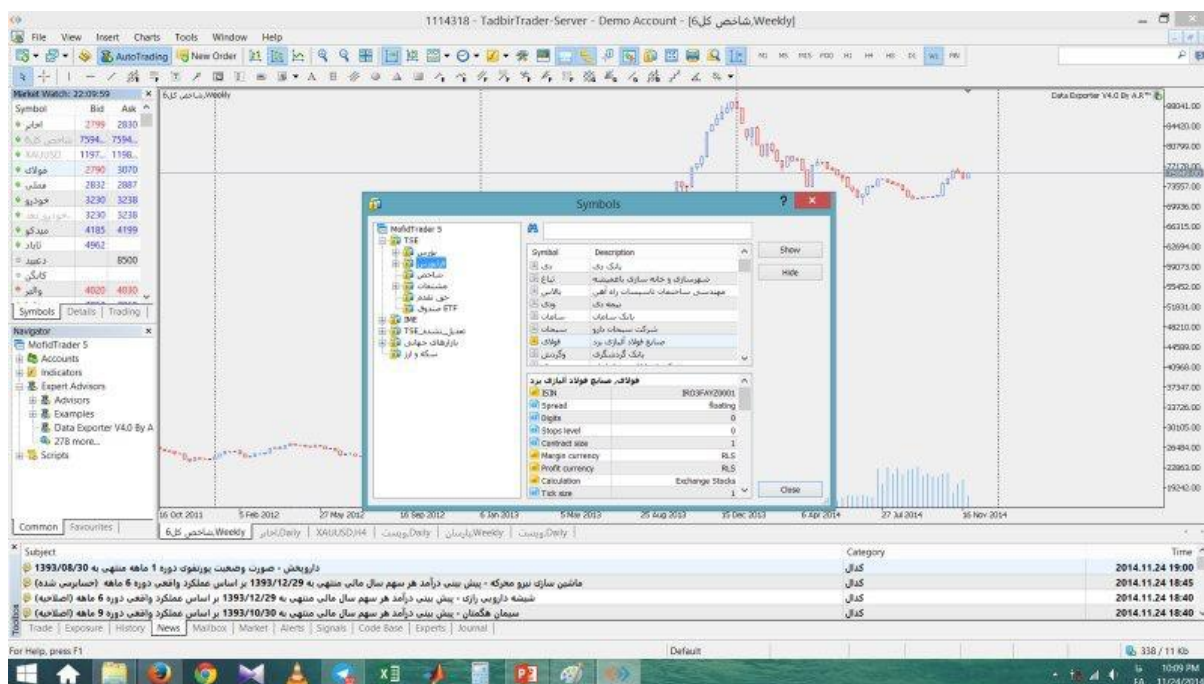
1114318 - TadbirTrader-Server - Demo Account - [شاخص کل6,Weekly]

File View Insert Charts Tools Window Help

AutoTrading New Order

Market Watch: 22:09:59

| Symbol | Bid | Ask |
|---|---|---|
| اخابر | 2799 | 2830 |
| شاخص کل6 | 7594... | 7594... |
| XAUUSD | 1197... | 1198... |
| فولاد | 2790 | 3070 |
| فملی | 2832 | 2887 |
| خودرو | 3230 | 3238 |
| خودرو.بی | 3230 | 3238 |
| میدکو | 4185 | 4199 |
| دانا | 4962 | |
| دعبید | | 8500 |
| کالکی | | |
| والبر | 4020 | 4030 |

Symbols | Details | Trading

Navigator

MofidTrader 5
Accounts
Indicators
Expert Advisors
Advisors
Examples
Data Exporter V4.0 By A
278 more...
Scripts

Common | Favourites

شاخص کل6,Weekly

Data Exporter V4.0 By A.R™

Symbols

MofidTrader 5
TSE
بورس
فرابورس
شاخص
مشتقات
حق تقدم
صندوق ETF
IME
TSE_تعدیل_شده
بازارهای جهانی
سکه و ارز

| Symbol | Description |
|---|---|
| دی | بانک دی |
| ثباغ | شهرسازی و خانه سازی باغمیشه |
| بالاس | مهندسی ساختمان تاسیسات راه آهن |
| وبک | بیمه دی |
| ساماد | بانک سامان |
| سبحان | شرکت سبحان دارو |
| فولاد | صنایع فولاد آلیاژی یزد |
| وگردش | بانک گردشگری |

Show
Hide

فولاد, صنایع فولاد آلیاژی یزد

| | |
|---|---|
| ISIN | IRO3FAYZ0001 |
| Spread | floating |
| Digits | 0 |
| Stops level | 0 |
| Contract size | 1 |
| Margin currency | RLS |
| Profit currency | RLS |
| Calculation | Exchange Stocks |
| Tick size | 1 |

Close

80041.00
84420.00
80799.00
77178.00
73557.00
69936.00
66315.00
62694.00
59073.00
55452.00
51831.00
48210.00
44589.00
40968.00
37347.00
33726.00
30105.00
26484.00
22863.00
19242.00

16 Oct 2011 | 5 Feb 2012 | 27 May 2012 | 16 Sep 2012 | 6 Jan 2013 | 5 Mar 2013 | 25 Aug 2013 | 15 Dec 2013 | 6 Apr 2014 | 27 Jul 2014 | 16 Nov 2014

شاخص کل6,Weekly | فولاد,Daily | XAUUSD,H4 | وبملت,Daily | پاسان,Weekly | وبملت,Daily

| Subject | Category | Time |
|---|---|---|
| داروپخش - صورت وضعیت پورتفوی دوره 1 ماهه منتهی به 1393/08/30 | کدال | 2014.11.24 19:00 |
| ماشین سازی نیرو محرکه - پیش بینی درآمد هر سهم سال مالی منتهی به 1393/12/29 بر اساس عملکرد واقعی دوره 6 ماهه (حسابرسی شده) | کدال | 2014.11.24 18:45 |
| شیشه دارویی رازی - پیش بینی درآمد هر سهم سال مالی منتهی به 1393/12/29 بر اساس عملکرد واقعی دوره 6 ماهه (اصلاحیه) | کدال | 2014.11.24 18:40 |
| سیمان هگمتان - پیش بینی درآمد هر سهم سال مالی منتهی به 1393/10/30 بر اساس عملکرد واقعی دوره 9 ماهه (اصلاحیه) | کدال | 2014.11.24 18:40 |

Trade | Exposure | History | News | Mailbox | Market | Alerts | Signals | Code Base | Experts | Journal

Toolbox

For Help, press F1 | Default | 338 / 11 Kb

10:09 PM
11/24/2014